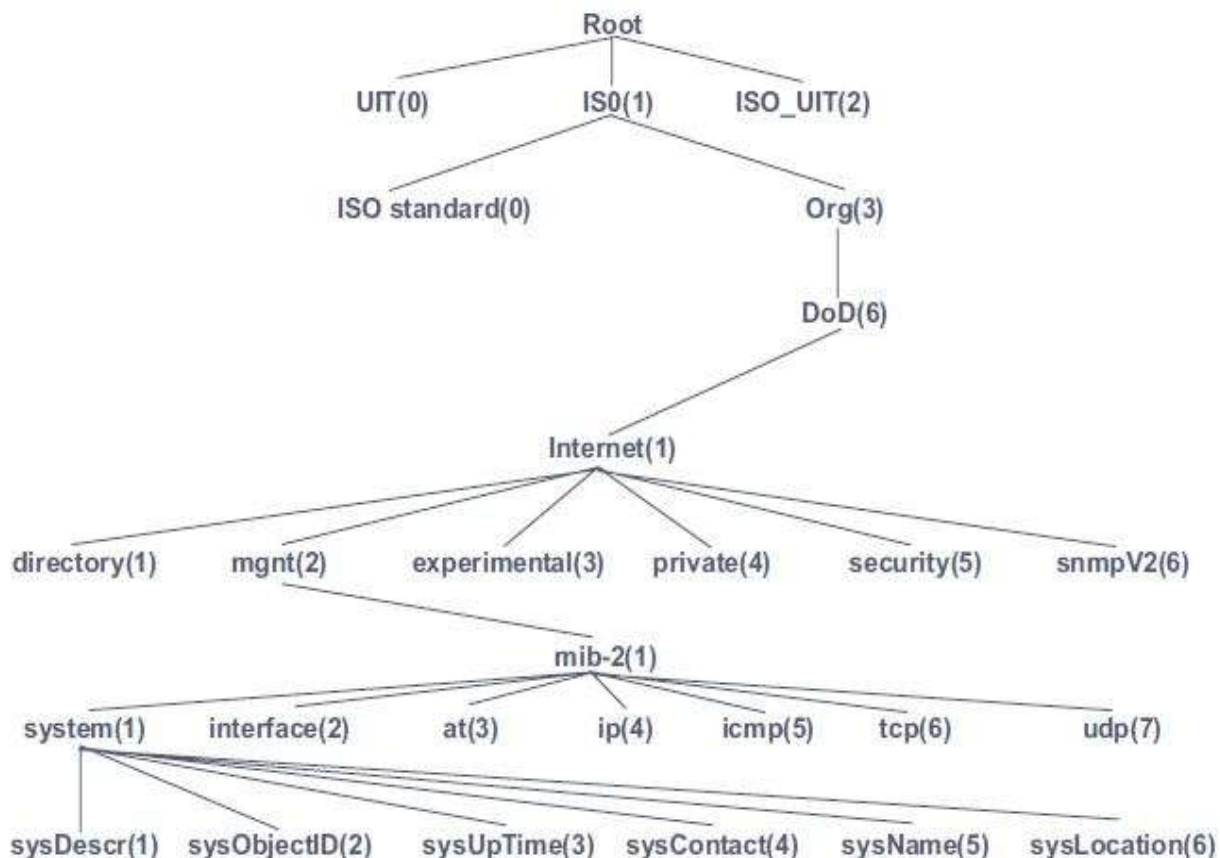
Root

UIT(0) IS0(1) ISO_UIT(2)

ISO standard(0) Org(3)

DoD(6)

Internet(1)

directory(1) mgnt(2) experimental(3) private(4) security(5) snmpV2(6)

mib-2(1)

system(1) interface(2) at(3) ip(4) icmp(5) tcp(6) udp(7)

sysDescr(1) sysObjectID(2) sysUpTime(3) sysContact(4) sysName(5) sysLocation(6)